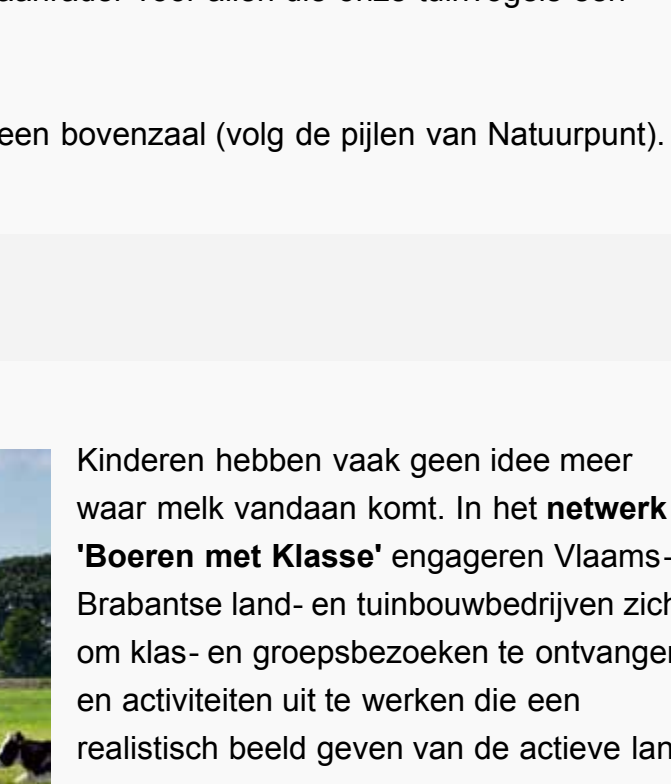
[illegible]

een bovenzaal (volg de pijlen van Natuurpunt).

Kinderen hebben vaak geen idee meer waar melk vandaan komt. In het **netwerk 'Boeren met Klasse'** engageren Vlaams-Brabantse land- en tuinbouwbedrijven zich om klas- en groepsbezoeken te ontvangen en activiteiten uit te werken die een realistisch beeld geven van de actieve lan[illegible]